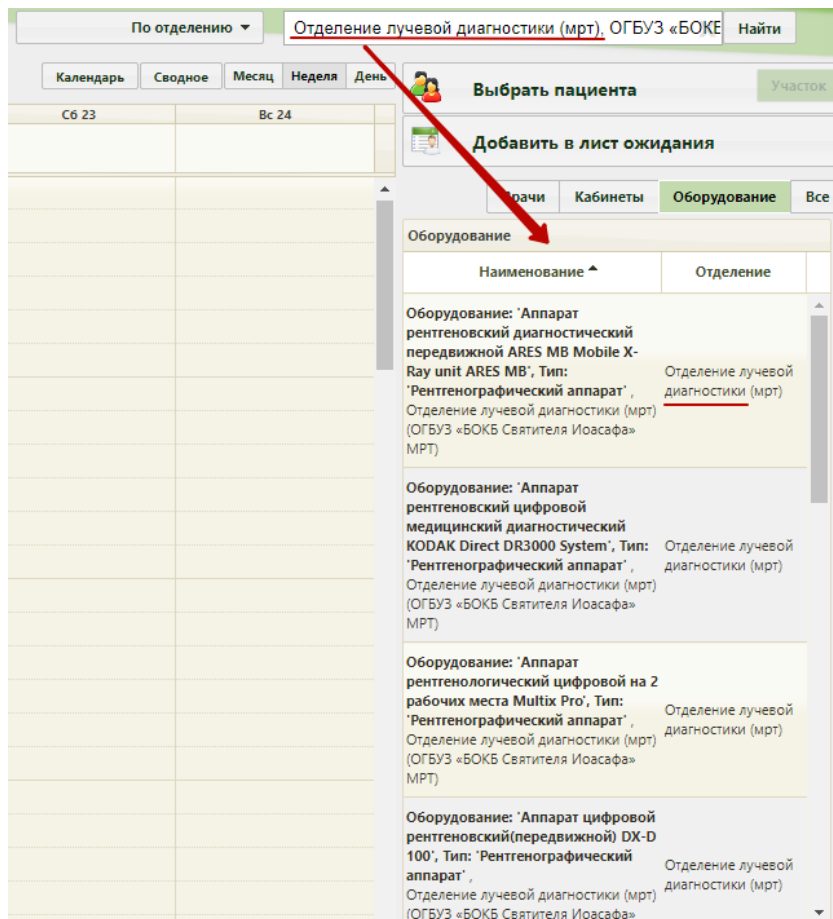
По отделению ▾ Отделение лучевой диагностики (мрт), ОГБУЗ «БОКБ Найти

Календарь Сводное Месяц Неделя День

Сб 23 Вс 24

Выбрать пациента

Участок

Добавить в лист ожидания

Врачи Кабинеты Оборудование Все

Оборудование

| Наименование | Отделение |
|---|---|
| Оборудование: 'Аппарат рентгеновский диагностический передвижной ARES MB Mobile X-Ray unit ARES MB', Тип: 'Рентгенографический аппарат', Отделение лучевой диагностики (мрт) (ОГБУЗ «БОКБ Святителя Иоасафа» МРТ) | Отделение лучевой диагностики (мрт) |
| Оборудование: 'Аппарат рентгеновский цифровой медицинский диагностический KODAK Direct DR3000 System', Тип: 'Рентгенографический аппарат', Отделение лучевой диагностики (мрт) (ОГБУЗ «БОКБ Святителя Иоасафа» МРТ) | Отделение лучевой диагностики (мрт) |
| Оборудование: 'Аппарат рентгенологический цифровой на 2 рабочих места Multix Pro', Тип: 'Рентгенографический аппарат', Отделение лучевой диагностики (мрт) (ОГБУЗ «БОКБ Святителя Иоасафа» МРТ) | Отделение лучевой диагностики (мрт) |
| Оборудование: 'Аппарат цифровой рентгеновский(передвижной) DX-D 100', Тип: 'Рентгенографический аппарат', Отделение лучевой диагностики (мрт) (ОГБУЗ «БОКБ Святителя Иоасафа» | Отделение лучевой диагностики (мрт) |